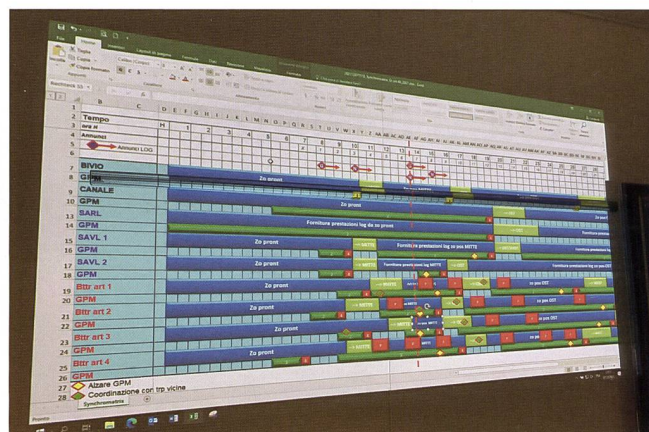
File Home
Taglia
Copia
Incolla
Copia formato
Appunti
A B C D E F G H I J K L M N O P Q R S T U V W X Y Z AA AB AC AD AE AF AG AH AI AJ AK AL AM AN AO AP AQ AR AS AT AU AV AW AX AY AZ
2 Tempo H 1 2 3 4 5 6 7 8 9 10 11 12 13 14 15 16 17 18 19 20 21 22 23 24
3 ora H
4 Annunci
5 Annunci LOG
7 BIVIO
8 GPM Zo pront
9 CANALE
10 GPM Zo pront
13 SARL
14 GPM Forniture prestazioni log da zo pront
15 SAVL 1
16 GPM Zo pront Forniture prestazioni log zo pos MITTE
17 SAVL 2
18 GPM Forniture prestazioni log zo pos OST
19 Bttr art 1 Zo pront
20 GPM
21 Bttr art 2 Zo pront
22 GPM
23 Bttr art 3 Zo pront
24 GPM
25 Bttr art 4 Zo pront
26 GPM
27 Alzare GPM
28 Coordinazione con trp vicine
Synchromatrix
Pronto